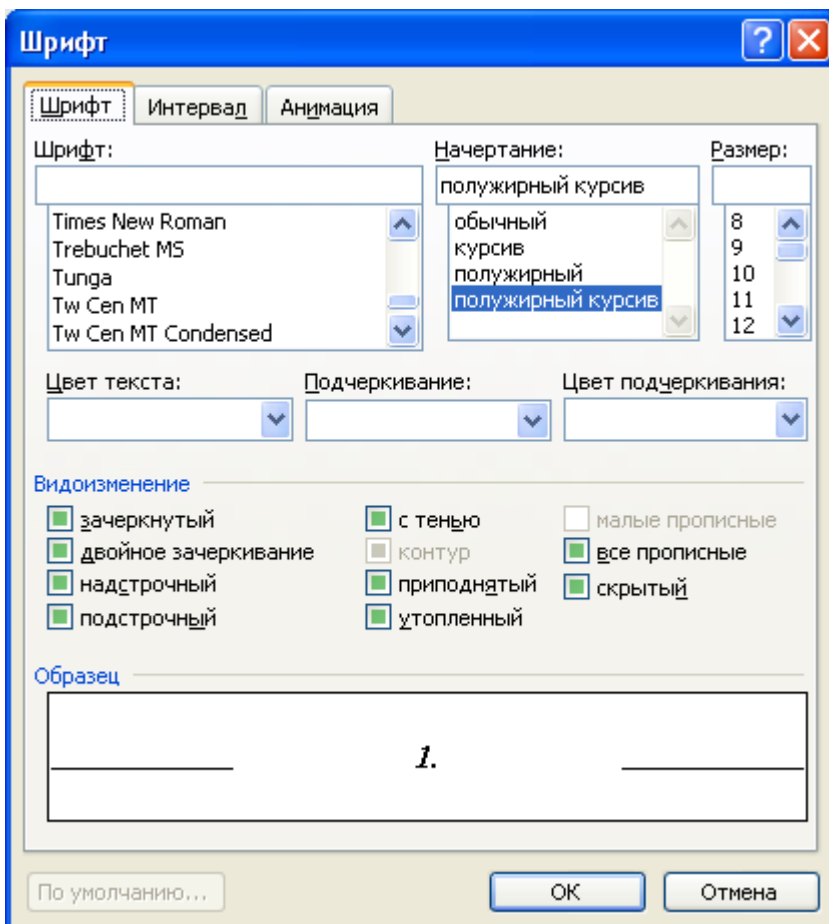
Шрифт

Шрифт | Интервал | Анимация

Шрифт:
Times New Roman
Trebuchet MS
Tunga
Tw Cen MT
Tw Cen MT Condensed

Начертание:
полужирный курсив
обычный
курсив
полужирный
полужирный курсив

Размер:
8
9
10
11
12

Цвет текста:
Подчеркивание:
Цвет подчеркивания:

Видоизменение
зачеркнутый
двойное зачеркивание
надстрочный
подстрочный
с тенью
контур
приподнятый
утопленный
малые прописные
все прописные
скрытый

Образец
1.

По умолчанию...
ОК
Отмена